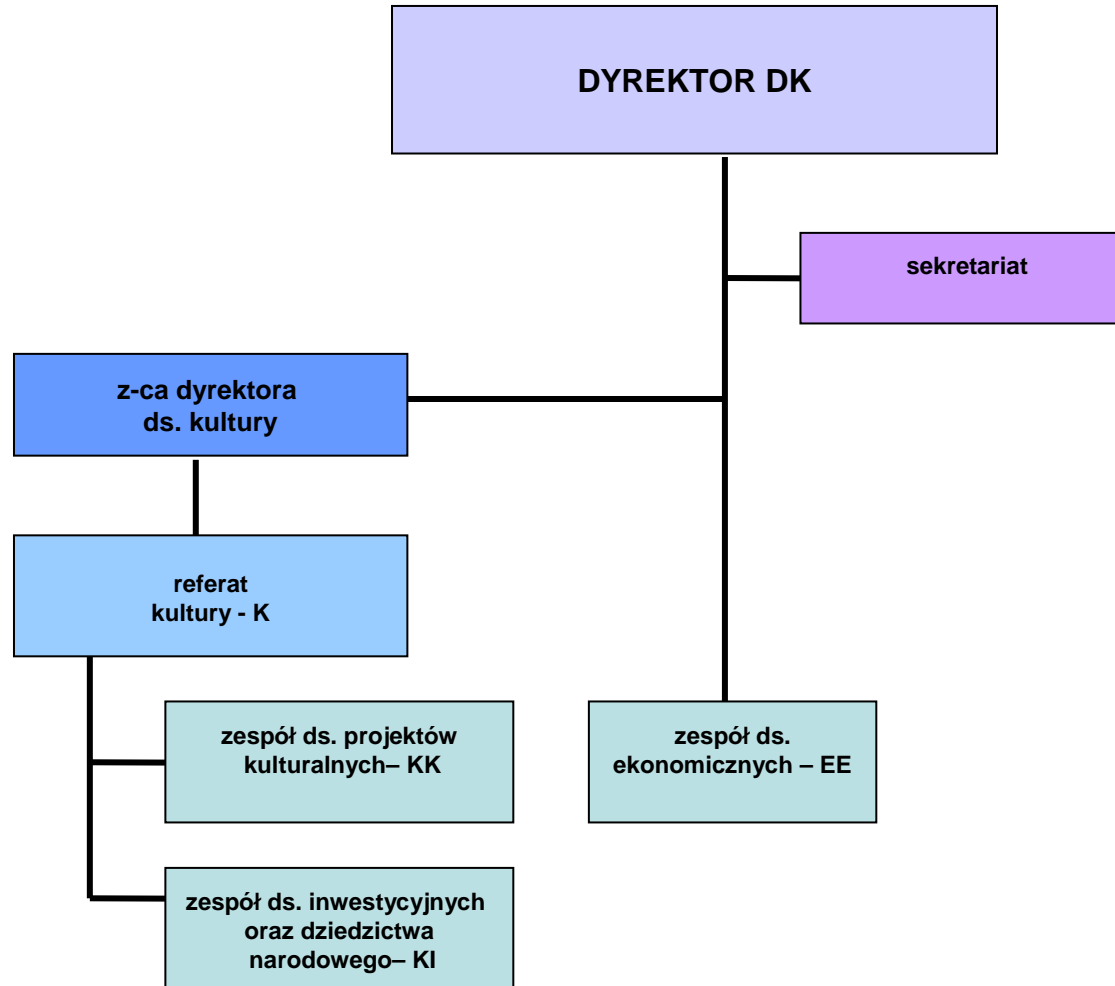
DYREKTOR DK

sekretariat

z-ca dyrektora ds. kultury

referat kultury - K

zespół ds. projektów kulturalnych– KK

zespół ds. ekonomicznych – EE

zespół ds. inwestycyjnych oraz dziedzictwa narodowego– KI